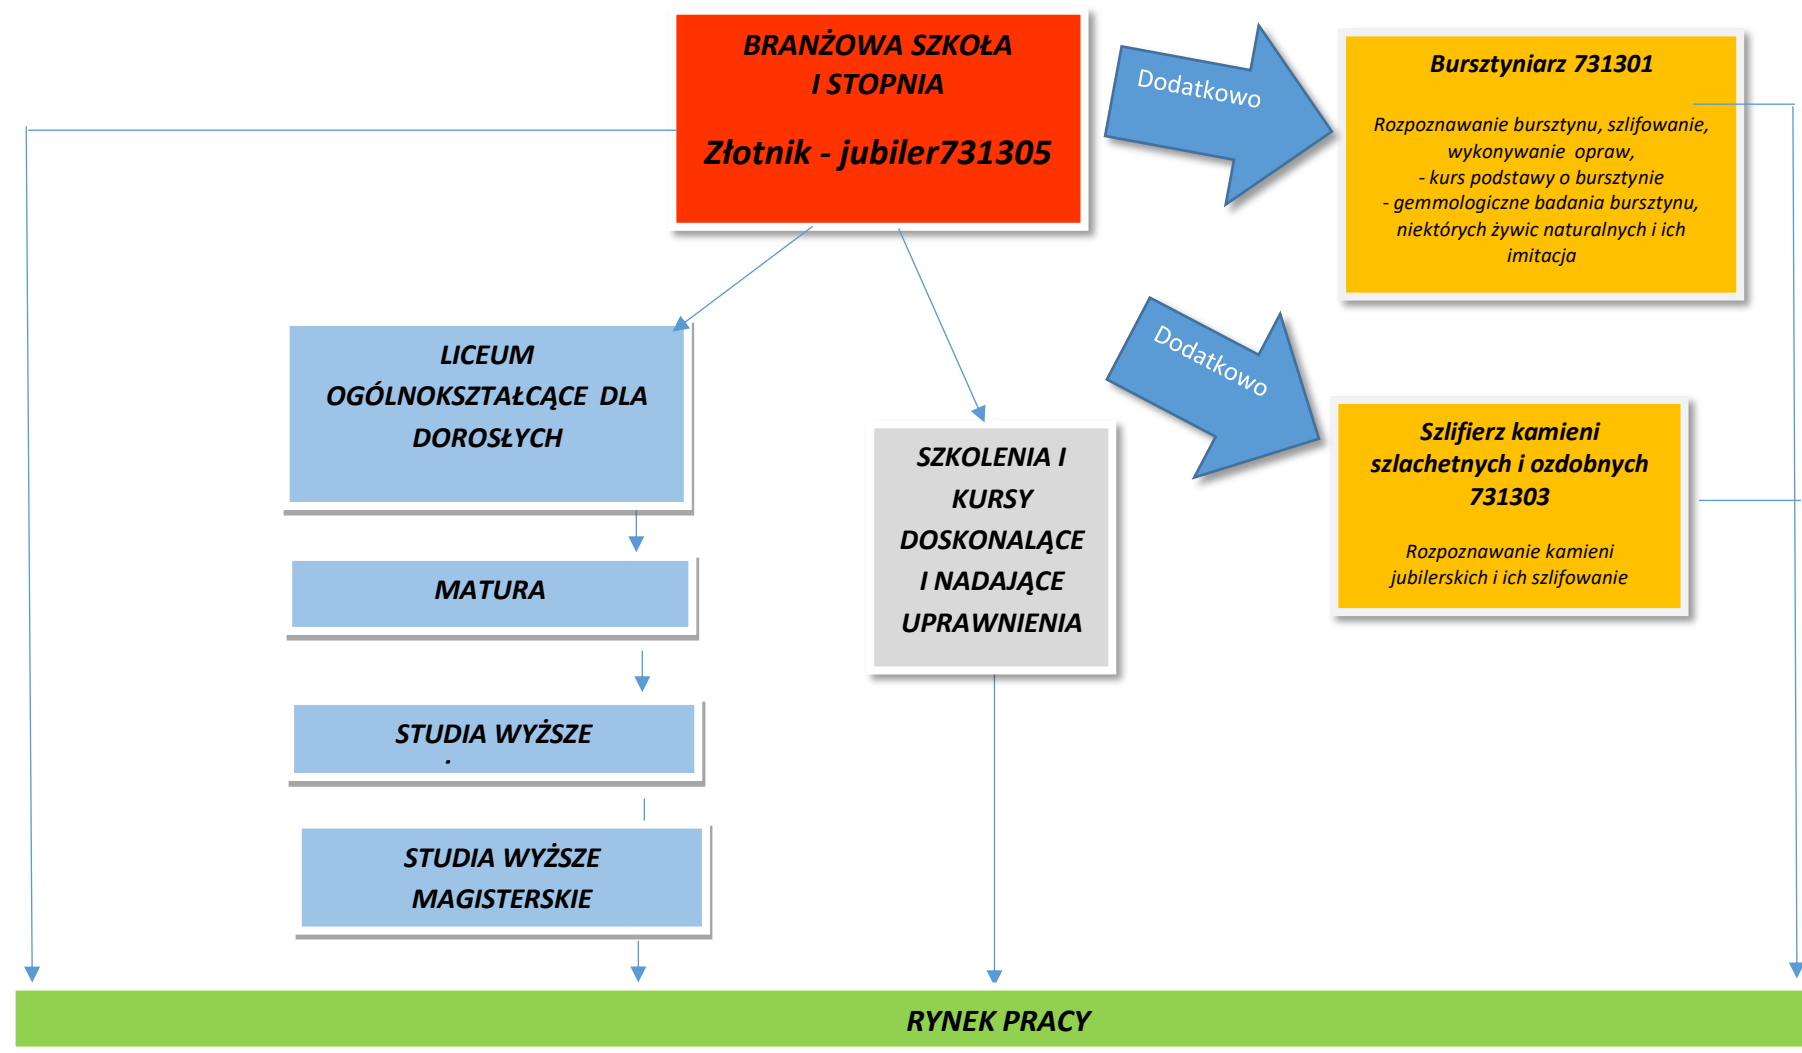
BRANŻOWA SZKOŁA I STOPNIA

Złotnik - jubiler731305

Dodatkowo

Bursztyniarz 731301

Rozpoznawanie bursztynu, szlifowanie, wykonywanie opraw,
- kurs podstawy o bursztynie
- gemmologiczne badania bursztynu, niektórych żywic naturalnych i ich imitacja

Dodatkowo

Szlifierz kamieni szlachetnych i ozdobnych 731303

Rozpoznawanie kamieni jubilerskich i ich szlifowanie

LICEUM OGÓLNOKSZTAŁCĄCE DLA DOROSŁYCH

MATURA

STUDIA WYŻSZE

STUDIA WYŻSZE MAGISTERSKIE

SZKOLENIA I KURSY DOSKONALĄCE I NADAJĄCE UPRAWNIENIA

RYNEK PRACY